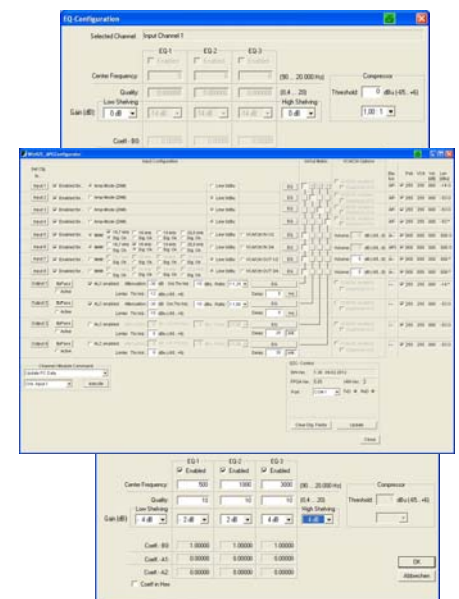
EQ-Configuration

Selected Channel Input Channel 1

EQ-1 EQ-2 EQ-3
Enabled Enabled Enabled

Center Frequency (90 ... 20.000 Hz)

Quality (0.4 ... 20)

Low Shelving High Shelving

Gain (dB) 0 dB 0 dB

Compressor

Threshold 0 dBu (-45...+6)

1.00 : 1

Coeff - B0

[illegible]

Input Configuration

Input 1
Input 2
Input 3
Input 4
Input 5
Input 6
Input 7
Input 8

Output 1
Output 2
Output 3
Output 4

EQ
EQ
EQ
EQ
EQ
EQ
EQ
EQ

Channel Module Command

Update

Clear Clip Fields

Update

Close

EQ-1 EQ-2 EQ-3
Enabled Enabled Enabled

Center Frequency 500 1000 3000 (90 ... 20.000 Hz)

Quality 10 10 10 (0.4 ... 20)

Low Shelving High Shelving

Gain (dB) 4 dB 2 dB 2 dB 4 dB 4 dB

Compressor

Threshold dBu (-45...+6)

Coeff - B0 1.00000 1.00000 1.00000

Coeff - A1 0.00000 0.00000 0.00000

Coeff - A2 0.00000 0.00000 0.00000

Coeff in Hex

OK

Abbrechen